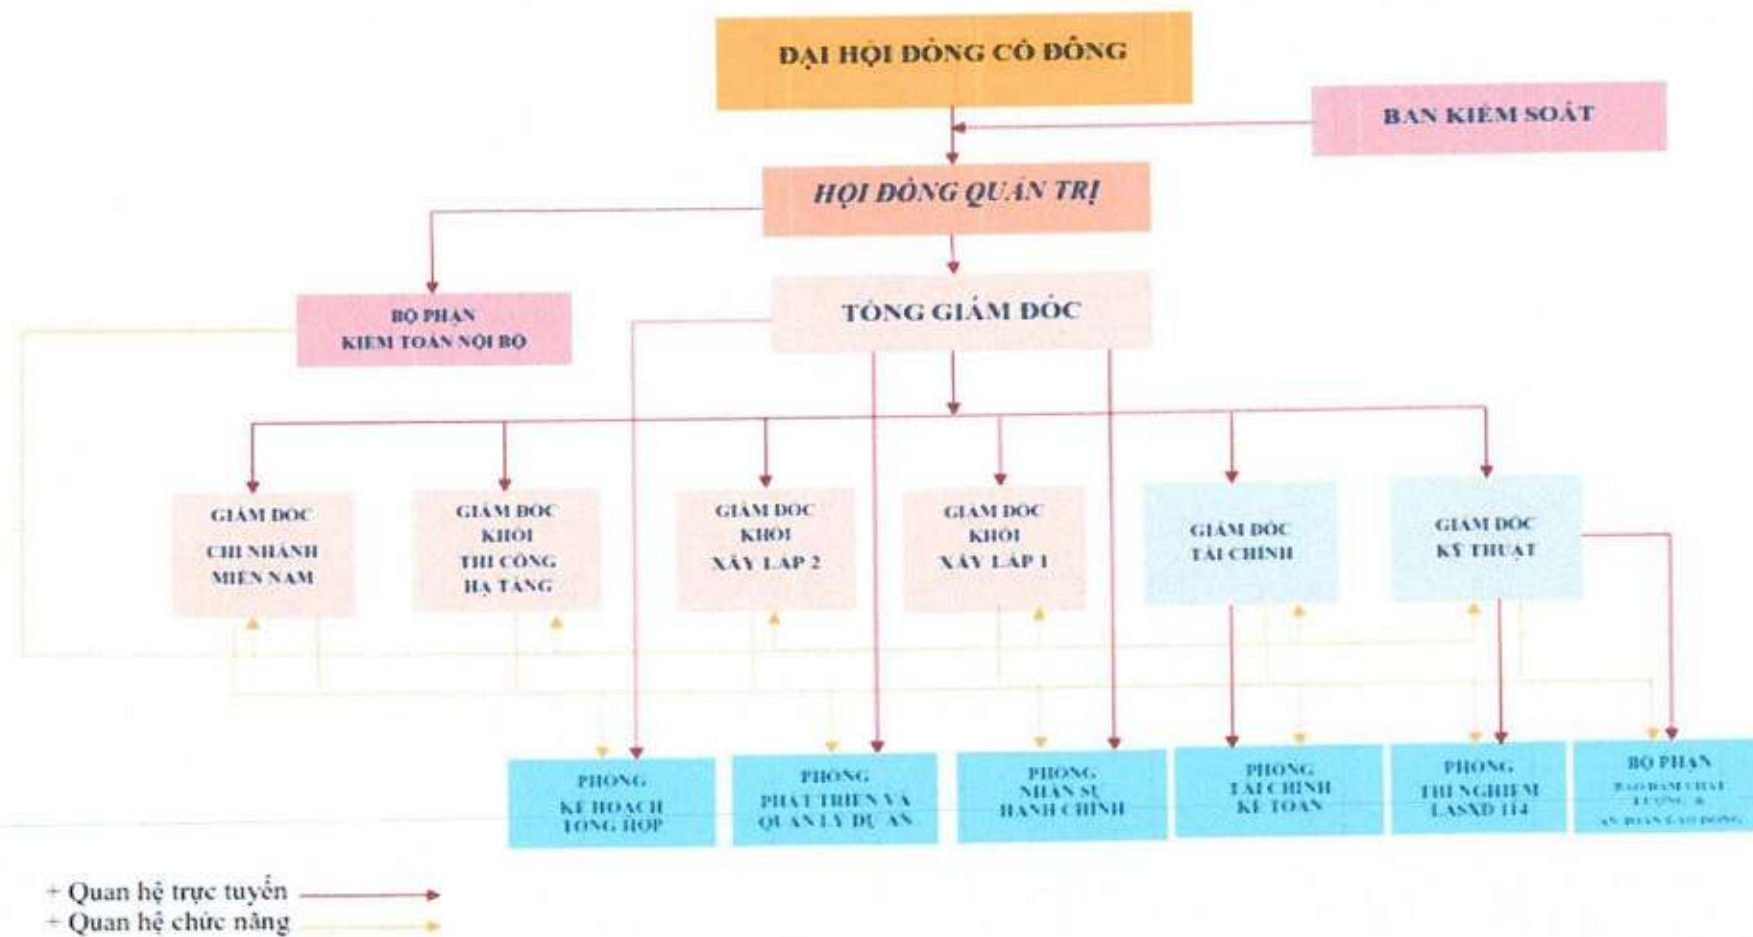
ĐẠI HỘI ĐỒNG CỔ ĐÔNG

BAN KIỂM SOÁT

HỘI ĐỒNG QUẢN TRỊ

BỘ PHẬN KIỂM TOÁN NỘI BỘ

TỔNG GIÁM ĐỐC

GIÁM ĐỐC CHI NHÁNH MIỀN NAM

GIÁM ĐỐC KHỐI THI CÔNG HẠ TẦNG

GIÁM ĐỐC KHỐI XÂY LẮP 2

GIÁM ĐỐC KHỐI XÂY LẮP 1

GIÁM ĐỐC TÀI CHÍNH

GIÁM ĐỐC KỸ THUẬT

PHÒNG KẾ HOẠCH TỔNG HỢP

PHÒNG PHÁT TRIỂN VÀ QUẢN LÝ DỰ ÁN

PHÒNG NHÂN SỰ HÀNH CHÍNH

PHÒNG TÀI CHÍNH KẾ TOÁN

PHÒNG THÍ NGHIỆM LASXD 114

BỘ PHẬN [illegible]

+ Quan hệ trực tuyến
+ Quan hệ chức năng